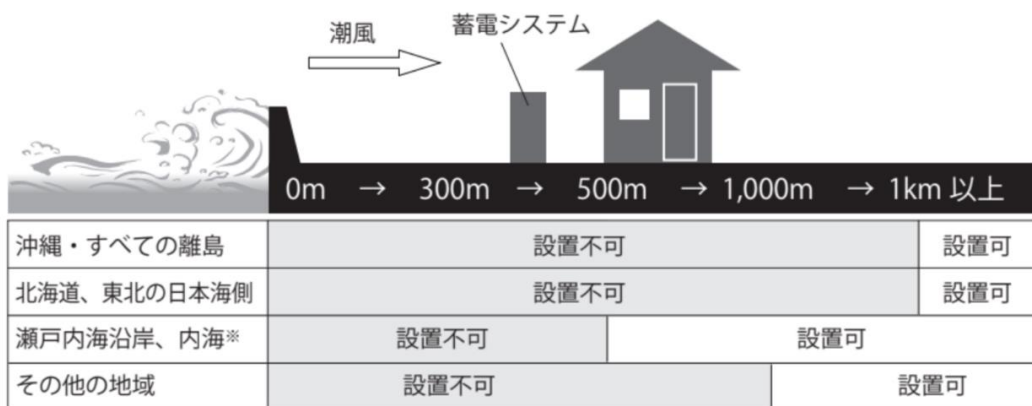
潮風

蓄電システム

0m → 300m → 500m → 1,000m → 1km 以上

| | | |
|---|---|---|
| 沖縄・すべての離島 | 設置不可 | 設置可 |
| 北海道、東北の日本海側 | 設置不可 | 設置可 |
| 瀬戸内海沿岸、内海※ | 設置不可 | 設置可 |
| その他の地域 | 設置不可 | 設置可 |